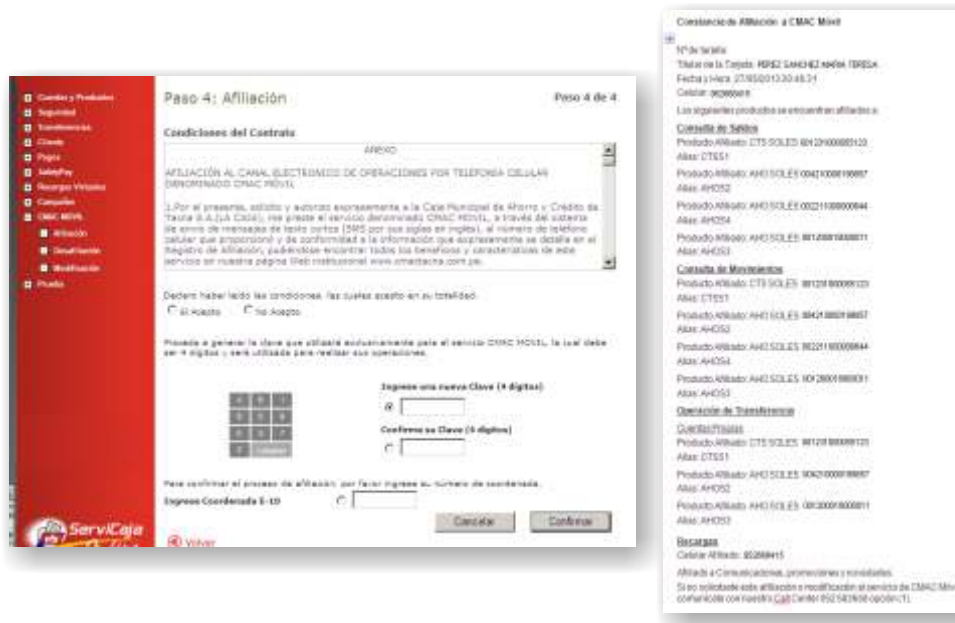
Cuentas y Productos
Seguridad
Transferencias
Claves
Pagos
SafetyPay
Recargas Virtuales
Campañas
CMAC MOVIL
Afiliación
Desafiliación
Modificación
Prueba

ServiCaja

Paso 4: Afiliación

Paso 4 de 4

Condiciones del Contrato

ANEXO

AFILIACIÓN AL CANAL ELECTRÓNICO DE OPERACIONES POR TELEFONIA CELULAR DENOMINADO CMAC MOVIL

1.Por el presente, solicito y autorizo expresamente a la Caja Municipal de Ahorro y Crédito de Tacna S.A.(LA CAJA), me preste el servicio denominado CMAC MOVIL, a través del sistema de envío de mensajes de texto cortos (SMS por sus siglas en inglés), al número de teléfono celular que proporcioné y de conformidad a la información que expresamente se detalla en el Registro de afiliación, pudiendose encontrar todos los beneficios y características de este servicio en nuestra página Web institucional www.cmactacna.com.pe.

Declaro haber leído las condiciones, las cuales acepto en su totalidad.

Si Acepto No Acepto

Proceda a generar la clave que utilizará exclusivamente para el servicio CMAC MOVIL, la cual debe ser 4 dígitos y será utilizada para realizar sus operaciones.

Ingrese una nueva Clave (4 dígitos)

Confirme su Clave (4 dígitos)

Limpiar

Para confirmar el proceso de afiliación, por favor ingrese el número de coordenada.

Ingrese Coordenada E-10

Cancelar Confirmar

Volver

Constancia de Afiliación a CMAC Móvil

Nº de tarjeta
Titular de la Tarjeta: PEREZ SANCHEZ MARIA TERESA
Fecha y Hora: 27/05/2013 20:48:31
Celular: 952668415
Los siguientes productos se encuentran afiliados a:

Consulta de Saldos
Producto Afiliado: CTS SOLES 001210000005123
Alias: CTES1
Producto Afiliado: AHO SOLES 004210000196657
Alias: AHOS2
Producto Afiliado: AHO SOLES 002211000000644
Alias: AHOS4
Producto Afiliado: AHO SOLES 001200016000011
Alias: AHOS3

Consulta de Movimientos
Producto Afiliado: CTS SOLES 001210000005123
Alias: CTES1
Producto Afiliado: AHO SOLES 004210000196657
Alias: AHOS2
Producto Afiliado: AHO SOLES 002211000000644
Alias: AHOS4
Producto Afiliado: AHO SOLES 001200016000011
Alias: AHOS3

Operación de Transferencia
Cuentas Propias
Producto Afiliado: CTS SOLES 001210000005123
Alias: CTES1
Producto Afiliado: AHO SOLES 004210000196657
Alias: AHOS2
Producto Afiliado: AHO SOLES 001200016000011
Alias: AHOS3

Recargas
Celular Afiliado: 952668415

Afiliado a Comunicaciones, promociones y novedades.

Si no solicitaste esta afiliación o modificación al servicio de CMAC Móv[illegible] comunícate con nuestro Call Center 052 583600 opción (1).